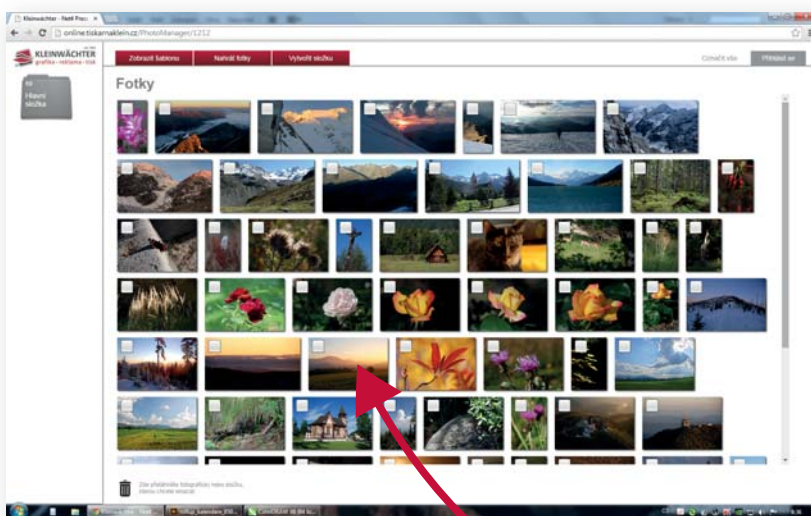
Kleinwächter - Nahl Proc ×

online.tiskarnaklein.cz/PhotoManager/1212

KLEINWÄCHTER
grafika · reklama · tisk

Zobrazit šablonu
Nahrát fotky
Vytvořit složku

Označit vše
Přihlásit se

Hlavní složka

Fotky

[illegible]